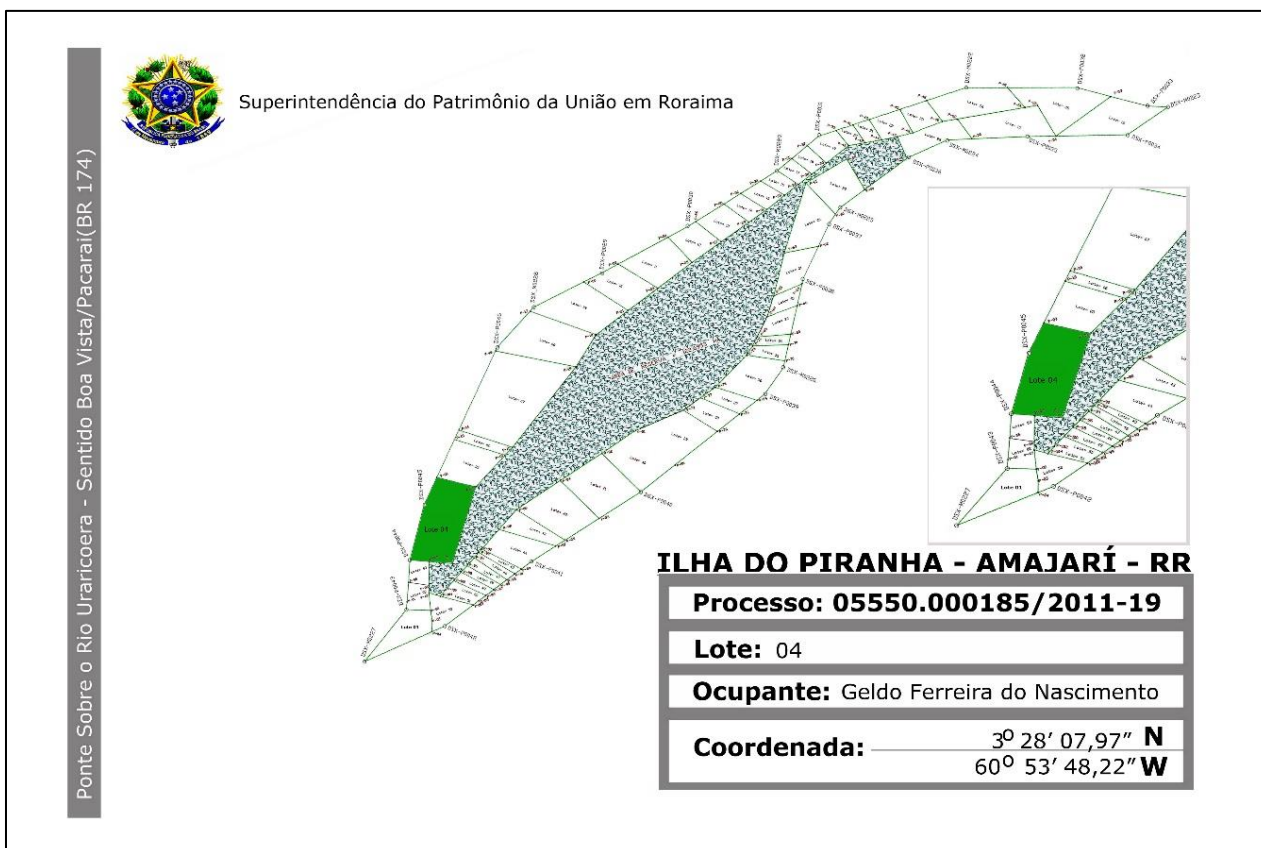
Ponte Sobre o Rio Uraricoera - Sentido Boa Vista/Pacaraí(BR 174)

Superintendência do Patrimônio da União em Roraima

Lote 04

Lote 04

ILHA DO PIRANHA - AMAJARÍ - RR

Processo: 05550.000185/2011-19

Lote: 04

Ocupante: Geldo Ferreira do Nascimento

Coordenada: $3^{o}$ 28' 07,97" N
$60^{o}$ 53' 48,22" W